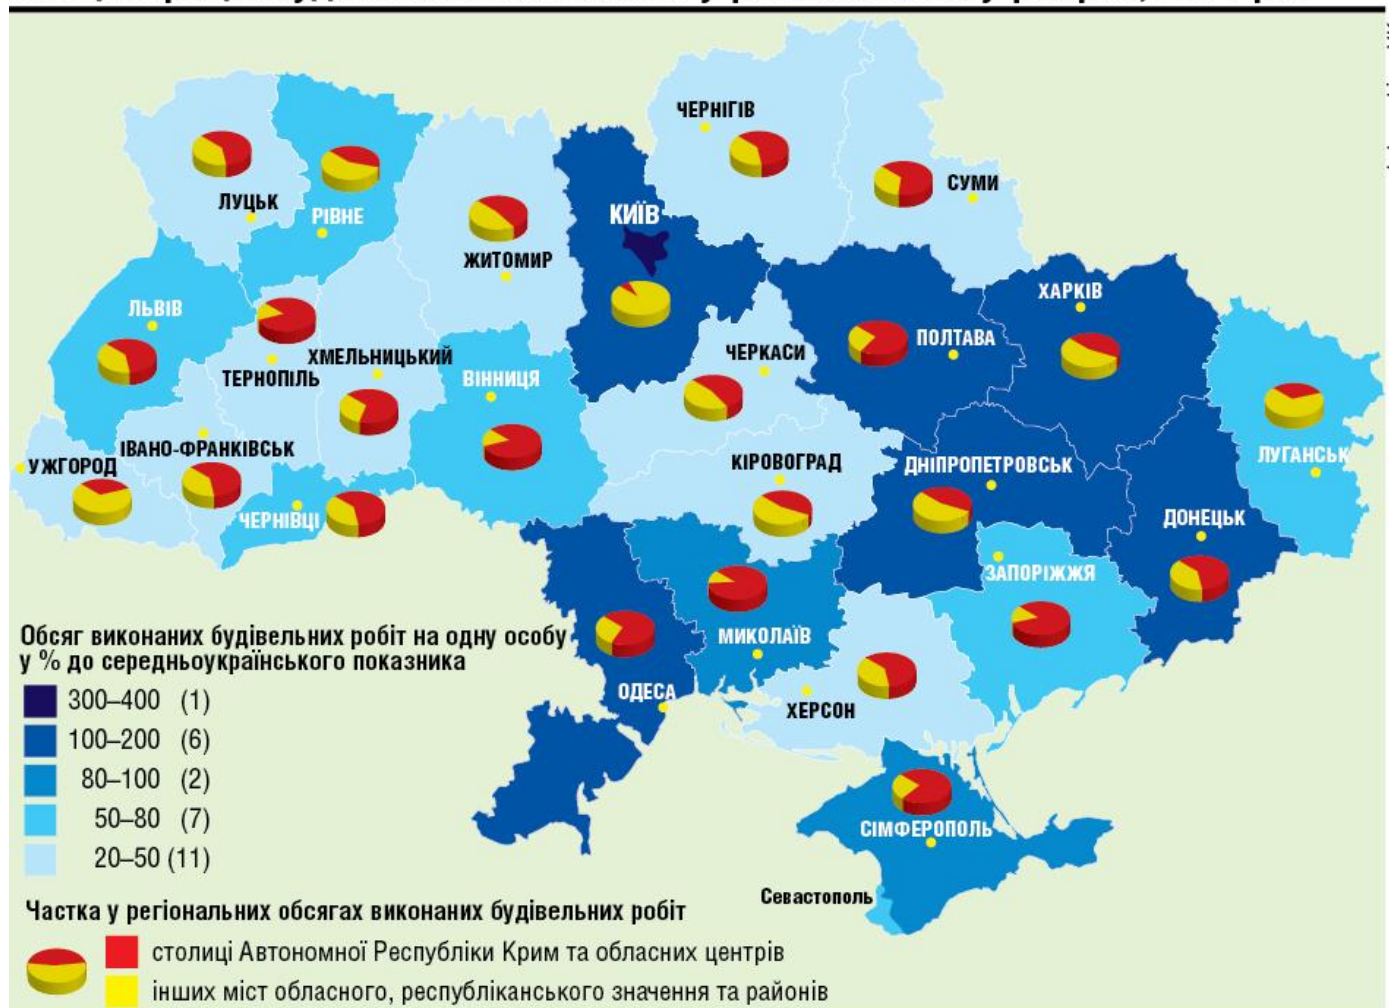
ЧЕРНІГІВ

СУМИ

ЛУЦЬК

РІВНЕ

ЖИТОМИР

КИЇВ

ЛЬВІВ

ХАРКІВ

ПОЛТАВА

ТЕРНОПІЛЬ

ХМЕЛЬНИЦЬКИЙ

ВІННИЦЯ

ЧЕРКАСИ

ЛУГАНСЬК

ІВАНО-ФРАНКІВСЬК

УЖГОРОД

КІРОВОГРАД

ДНІПРОПЕТРОВСЬК

ЧЕРНІВЦІ

ДОНЕЦЬК

ЗАПОРІЖЖЯ

МИКОЛАЇВ

ОДЕСА

ХЕРСОН

СІМФЕРОПОЛЬ

Севастополь

Обсяг виконаних будівельних робіт на одну особу у % до середньоукраїнського показника

300–400 (1)
100–200 (6)
80–100 (2)
50–80 (7)
20–50 (11)

Частка у регіональних обсягах виконаних будівельних робіт

столиці Автономної Республіки Крим та обласних центрів

інших міст обласного, республіканського значення та районів